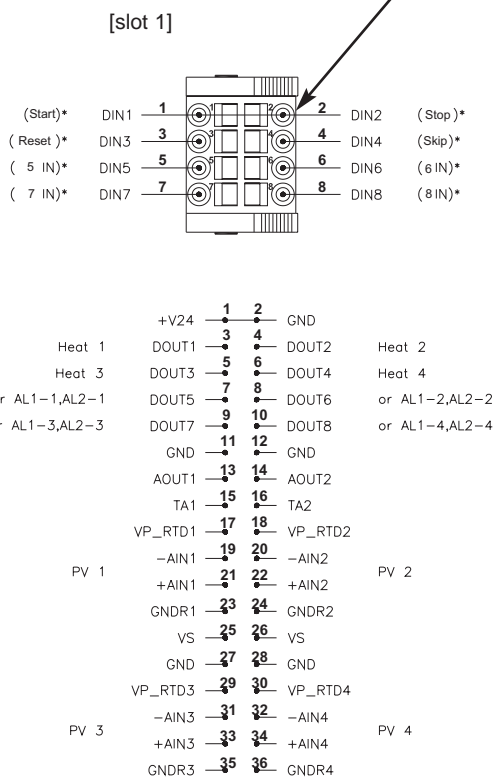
[slot 1]

(Start)* DIN1 1 1 2 2 DIN2 (Stop)*
(Reset)* DIN3 3 3 4 4 DIN4 (Skip)*
( 5 IN)* DIN5 5 5 6 6 DIN6 (6 IN)*
( 7 IN)* DIN7 7 7 8 8 DIN8 (8 IN)*

+V24 1 2 GND
Heat 1 DOUT1 3 4 DOUT2 Heat 2
Heat 3 DOUT3 5 6 DOUT4 Heat 4
r AL1−1,AL2−1 DOUT5 7 8 DOUT6 or AL1−2,AL2−2
r AL1−3,AL2−3 DOUT7 9 10 DOUT8 or AL1−4,AL2−4
GND 11 12 GND
AOUT1 13 14 AOUT2
TA1 15 16 TA2
VP_RTD1 17 18 VP_RTD2
PV 1 −AIN1 19 20 −AIN2 PV 2
+AIN1 21 22 +AIN2
GNDR1 23 24 GNDR2
VS 25 26 VS
GND 27 28 GND
VP_RTD3 29 30 VP_RTD4
PV 3 −AIN3 31 32 −AIN4 PV 4
+AIN3 33 34 +AIN4
GNDR3 35 36 GNDR4